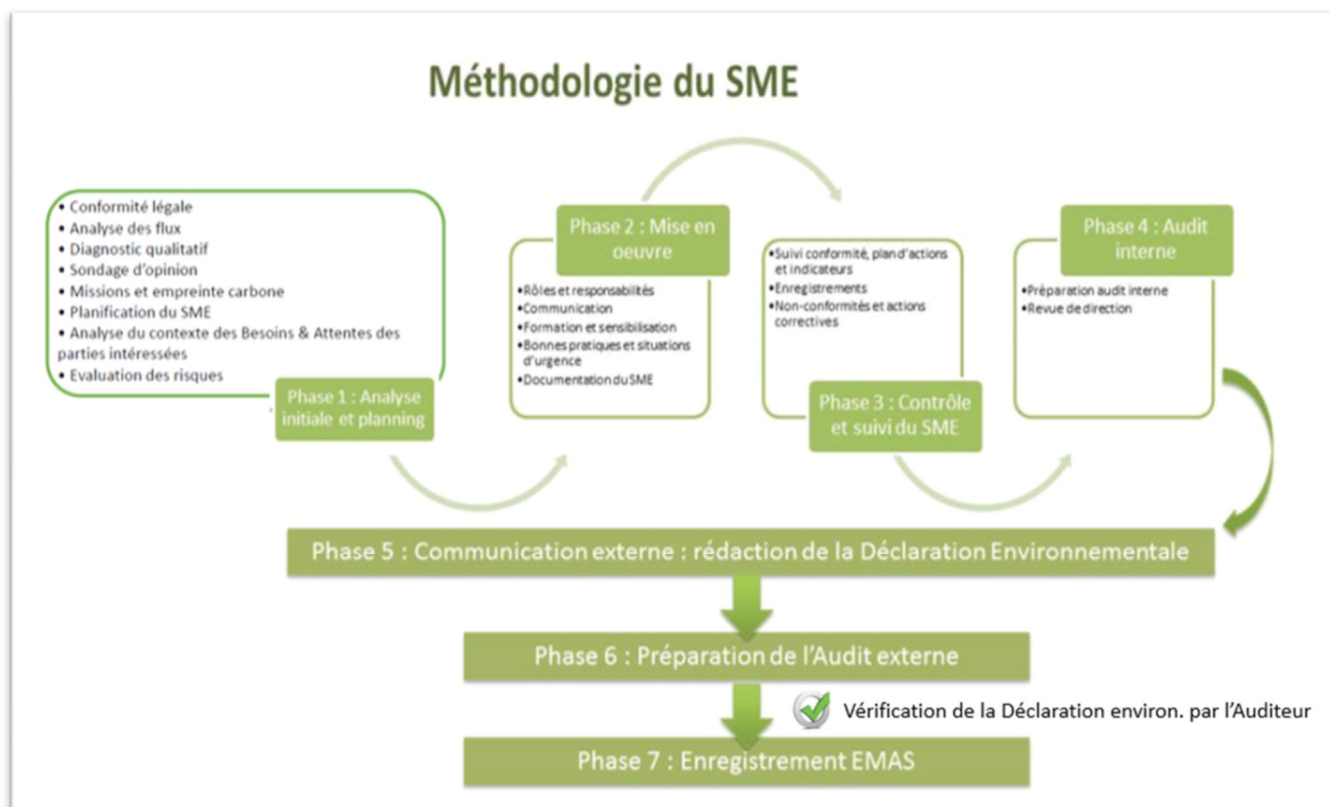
Méthodologie du SME

• Conformité légale
• Analyse des flux
• Diagnostic qualitatif
• Sondage d'opinion
• Missions et empreinte carbone
• Planification du SME
• Analyse du contexte des Besoins & Attentes des parties intéressées
• Evaluation des risques

Phase 1 : Analyse initiale et planning

Phase 2 : Mise en oeuvre

•Rôles et responsabilités
•Communication
•Formation et sensibilisation
•Bonnes pratiques et situations d'urgence
•Documentation du SME

•Suivi conformité, plan d'actions et indicateurs
•Enregistrements
•Non-conformités et actions correctives

Phase 3 : Contrôle et suivi du SME

Phase 4 : Audit interne

•Préparation audit interne
•Revue de direction

Phase 5 : Communication externe : rédaction de la Déclaration Environnementale

Phase 6 : Préparation de l'Audit externe

Vérification de la Déclaration environ. par l'Auditeur

Phase 7 : Enregistrement EMAS